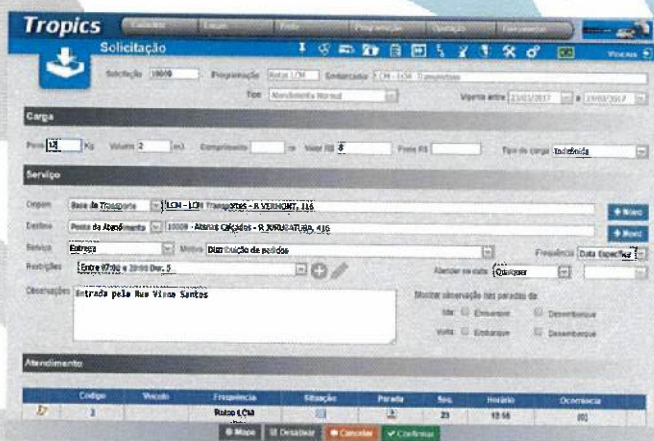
Tropics
Solicitação
Sair
Solicitação 10009 Programação Roteiro LCM Embarcador LCM - LCM Transportes
Tipo Atendimento Normal
Vigente entre 21/03/2017 e 19/03/2017
Carga
Peso 12 Kg Volume 2 m3 Comprimento m Valor R$ 0 Frete R$ Tipo de carga Indefinida
Serviço
Origem Base de Transporte LCM - LCM Transportes - R VERMONT, 116 + Novo
Destino Ponto de Atendimento 10009 - Atanus Calçados - R JURUCATUBA, 416 + Novo
Serviço Entrega Motivo Distribuição de pedidos Frequência Data Específica
Restrições Entre 07:00 e 20:00 Dev. 5
Atender na data Qualquer
Observações Entrada pela Rua Vinos Santos
Mostrar observação nas paradas de:
Ida: Embarque Desembarque
Volta: Embarque Desembarque
Atendimento
| | Código | Veículo | Frequência | Situação | Parada | Seq. | Horário | Ocorrência |
|---|---|---|---|---|---|---|---|---|
| | 3 | | Roteiro LCM | | | 23 | 10:56 | (0) |
Mapa Desativar Cancelar Confirmar